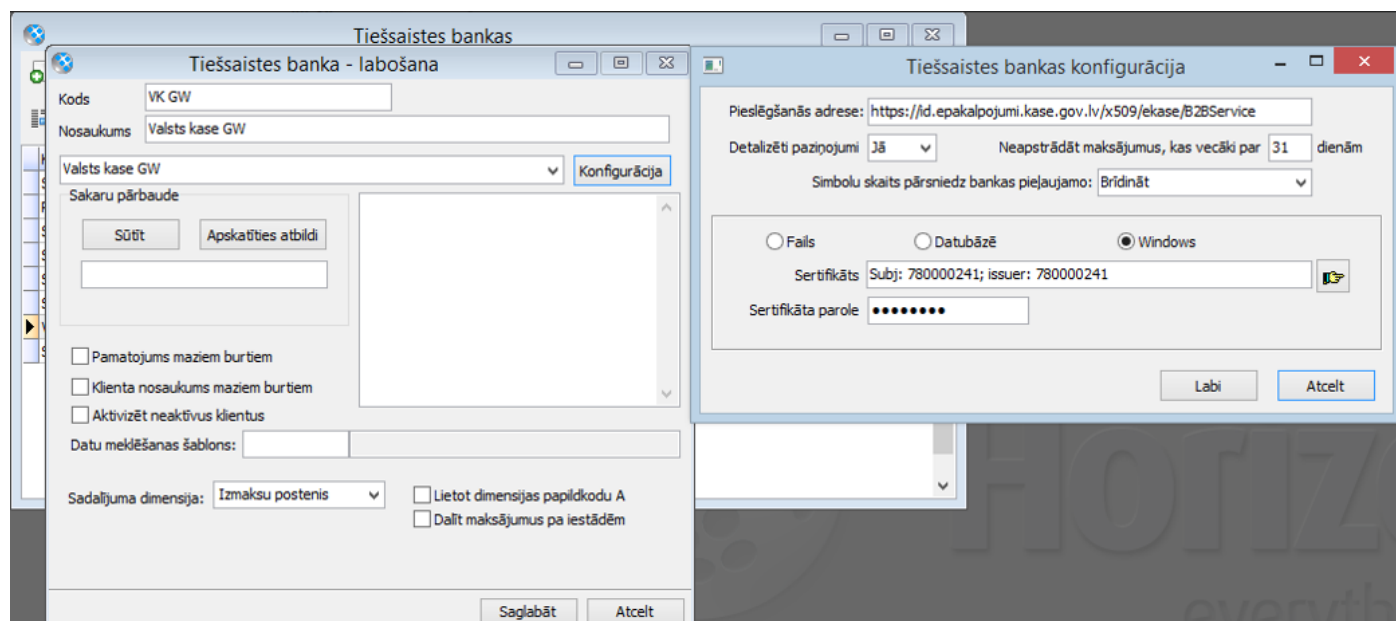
Tiešsaistes bankas

Tiešsaistes banka - labošana

Kods VK GW
Nosaukums Valsts kase GW
Valsts kase GW
Konfigurācija
Sakaru pārbaude
Sūtīt
Apskatīties atbildi
Pamatojums maziem burtiem
Klienta nosaukums maziem burtiem
Aktivizēt neaktīvus klientus
Datu meklēšanas šablons:
Sadalījuma dimensija: Izmaksu postenis
Lietot dimensijas papildkodu A
Dalīt maksājumus pa iestādēm
Saglabāt
Atcelt

Tiešsaistes bankas konfigurācija

Pieslēgšanās adrese: https://id.epakalpojumi.kase.gov.lv/x509/ekase/B2BService
Detalizēti paziņojumi Jā
Neapstrādāt maksājumus, kas vecāki par 31 dienām
Simbolu skaits pārsniedz bankas pieļaujamo: Brīdināt
Fails
Datubāzē
Windows
Sertifikāts Subj: 780000241; issuer: 780000241
Sertifikāta parole ••••••••
Labi
Atcelt